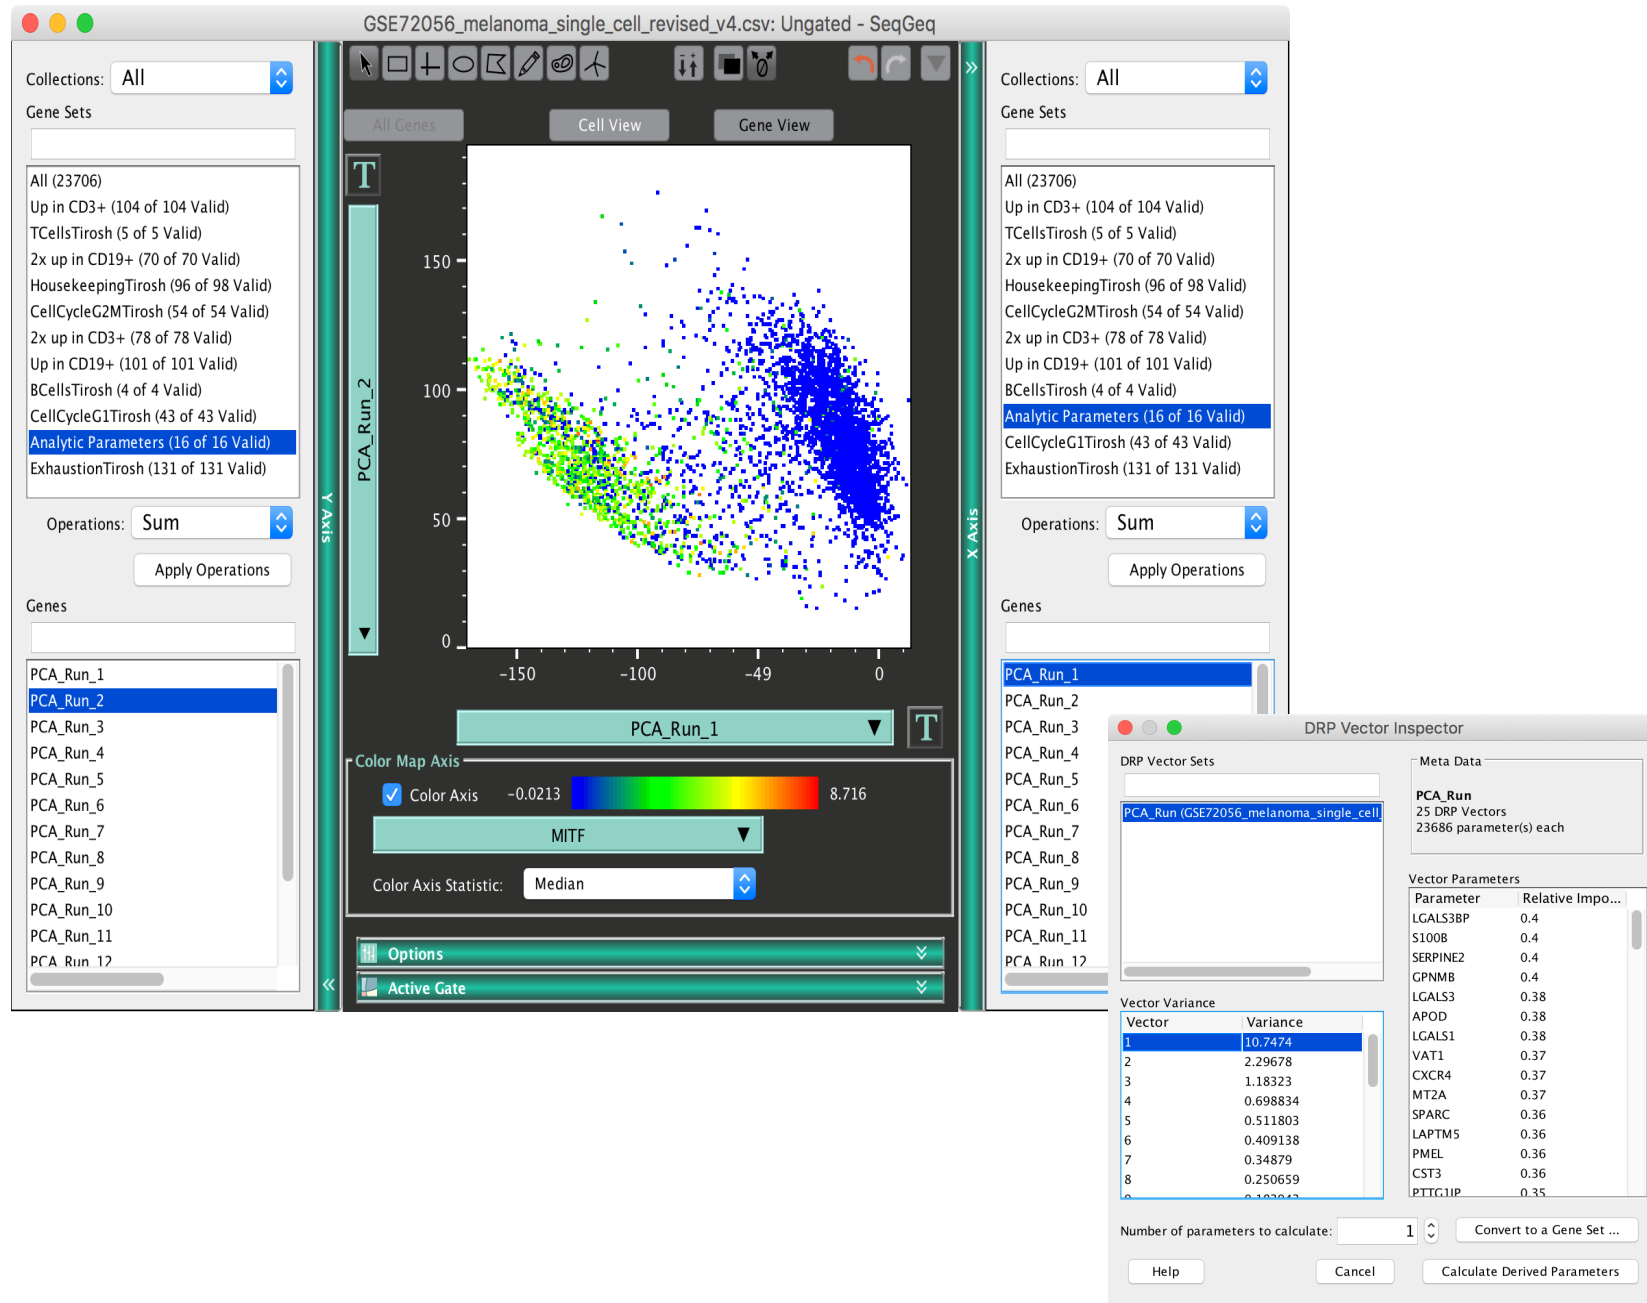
GSE72056_melanoma_single_cell_revised_v4.csv: Ungated - SeqGeq

Collections: All

Gene Sets

All (23706)
Up in CD3+ (104 of 104 Valid)
TCellsTirosh (5 of 5 Valid)
2x up in CD19+ (70 of 70 Valid)
HousekeepingTirosh (96 of 98 Valid)
CellCycleG2MTirosh (54 of 54 Valid)
2x up in CD3+ (78 of 78 Valid)
Up in CD19+ (101 of 101 Valid)
BCellsTirosh (4 of 4 Valid)
CellCycleG1Tirosh (43 of 43 Valid)
Analytic Parameters (16 of 16 Valid)
ExhaustionTirosh (131 of 131 Valid)

Operations: Sum

Apply Operations

Genes

PCA_Run_1
PCA_Run_2
PCA_Run_3
PCA_Run_4
PCA_Run_5
PCA_Run_6
PCA_Run_7
PCA_Run_8
PCA_Run_9
PCA_Run_10
PCA_Run_11
PCA_Run_12

Y Axis

All Genes Cell View Gene View

T

PCA_Run_2

150
100
50
0

-150 -100 -49 0

PCA_Run_1

T

Color Map Axis

Color Axis -0.0213 8.716

MITF

Color Axis Statistic: Median

Options

Active Gate

X Axis

Collections: All

Gene Sets

All (23706)
Up in CD3+ (104 of 104 Valid)
TCellsTirosh (5 of 5 Valid)
2x up in CD19+ (70 of 70 Valid)
HousekeepingTirosh (96 of 98 Valid)
CellCycleG2MTirosh (54 of 54 Valid)
2x up in CD3+ (78 of 78 Valid)
Up in CD19+ (101 of 101 Valid)
BCellsTirosh (4 of 4 Valid)
Analytic Parameters (16 of 16 Valid)
CellCycleG1Tirosh (43 of 43 Valid)
ExhaustionTirosh (131 of 131 Valid)

Operations: Sum

Apply Operations

Genes

PCA_Run_1
PCA_Run_2
PCA_Run_3
PCA_Run_4
PCA_Run_5
PCA_Run_6
PCA_Run_7
PCA_Run_8
PCA_Run_9
PCA_Run_10
PCA_Run_11
PCA_Run_12

DRP Vector Inspector

DRP Vector Sets

PCA_Run (GSE72056_melanoma_single_cell

Meta Data

PCA_Run
25 DRP Vectors
23686 parameter(s) each

Vector Parameters

| Parameter | Relative Impo... |
|---|---|
| LGALS3BP | 0.4 |
| S100B | 0.4 |
| SERPINE2 | 0.4 |
| GPNMB | 0.4 |
| LGALS3 | 0.38 |
| APOD | 0.38 |
| LGALS1 | 0.38 |
| VAT1 | 0.37 |
| CXCR4 | 0.37 |
| MT2A | 0.37 |
| SPARC | 0.36 |
| LAPTM5 | 0.36 |
| PMEL | 0.36 |
| CST3 | 0.36 |
| PTTG1IP | 0.35 |

Vector Variance

| Vector | Variance |
|---|---|
| 1 | 10.7474 |
| 2 | 2.29678 |
| 3 | 1.18323 |
| 4 | 0.698834 |
| 5 | 0.511803 |
| 6 | 0.409138 |
| 7 | 0.34879 |
| 8 | 0.250659 |

Number of parameters to calculate: 1

Convert to a Gene Set ...

Help Cancel Calculate Derived Parameters